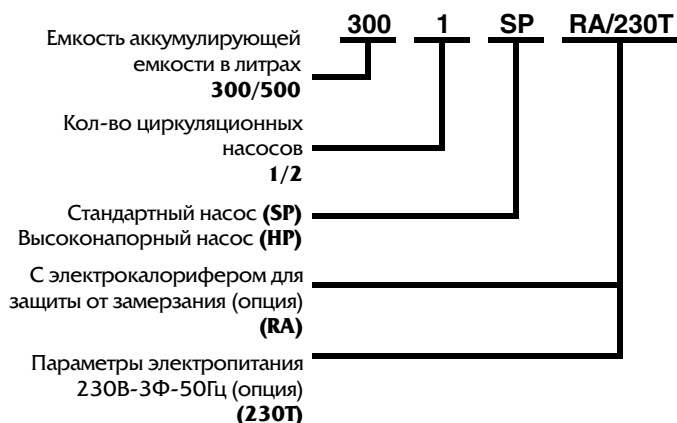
300 1 SP RA/230T

Емкость аккумулирующей емкости в литрах
**300/500**

Кол-во циркуляционных насосов
**1/2**

Стандартный насос **(SP)**
Высоконапорный насос **(HP)**

С электрокалорифером для защиты от замерзания (опция)
**(RA)**

Параметры электропитания 230В-3Ф-50Гц (опция)
**(230T)**